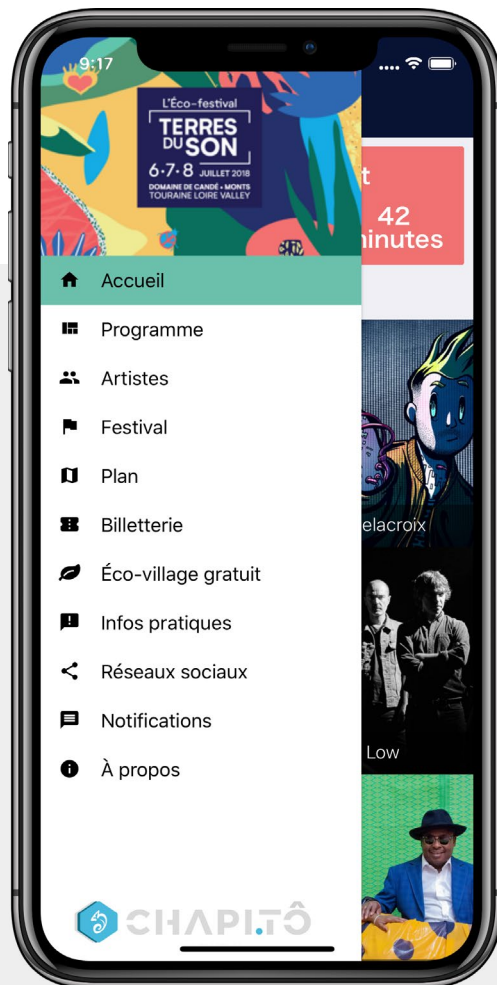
9:17

L'Éco-festival
TERRES DU SON
6·7·8 JUILLET 2018
DOMAINE DE CANDÉ • MONTS
TOURAINE LOIRE VALLEY

t
42
minutes

Accueil
Programme
Artistes
Festival
Plan
Billetterie
Éco-village gratuit
Infos pratiques
Réseaux sociaux
Notifications
À propos

elacroix

Low

CHAPITÔ